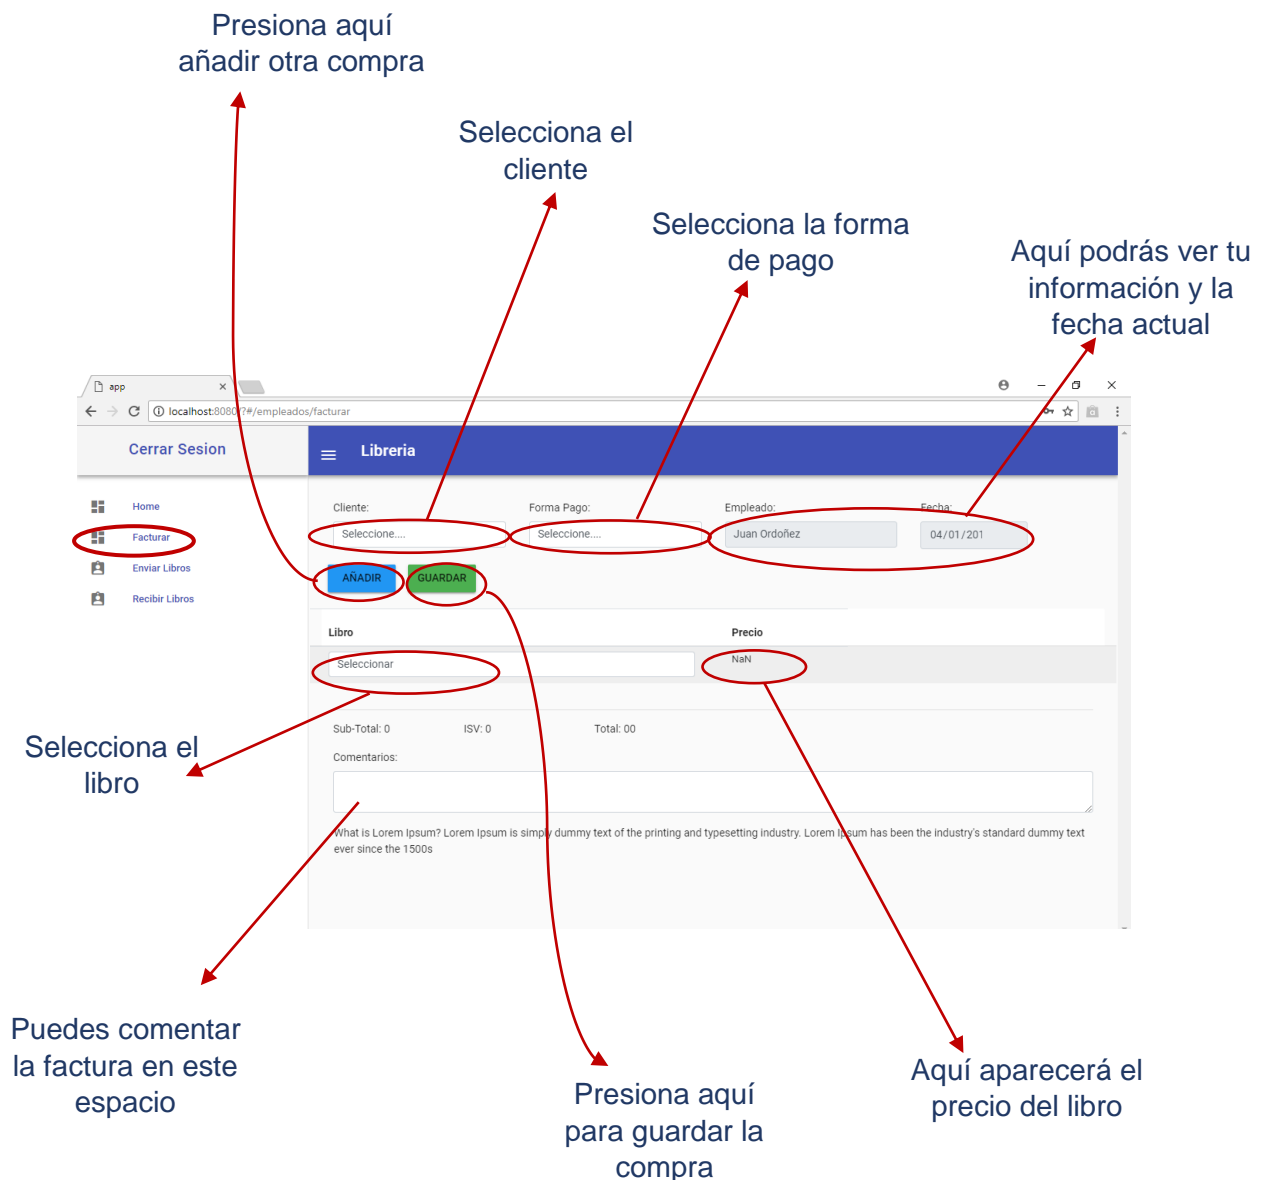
Presiona aquí añadir otra compra

Selecciona el cliente

Selecciona la forma de pago

Aquí podrás ver tu información y la fecha actual

app

localhost:8080/?#/empleados/facturar

Cerrar Sesion

Libreria

Home

Facturar

Enviar Libros

Recibir Libros

Cliente:
Seleccione....

Forma Pago:
Seleccione....

Empleado:
Juan Ordoñez

Fecha:
04/01/201

AÑADIR

GUARDAR

| Libro | Precio |
|---|---|
| Seleccionar | NaN |

Sub-Total: 0 ISV: 0 Total: 00

Comentarios:

What is Lorem Ipsum? Lorem Ipsum is simply dummy text of the printing and typesetting industry. Lorem Ipsum has been the industry's standard dummy text ever since the 1500s

Selecciona el libro

Puedes comentar la factura en este espacio

Presiona aquí para guardar la compra

Aquí aparecerá el precio del libro